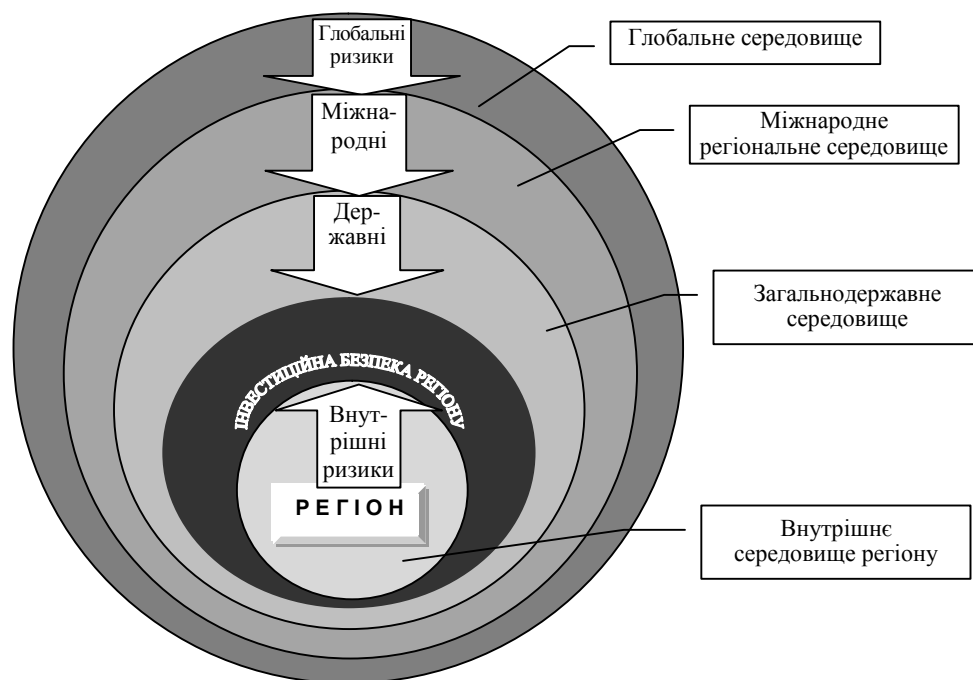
Глобальні ризики

Глобальне середовище

Міжнародні

Міжнародне регіональне середовище

Державні

Загальнодержавне середовище

ІНВЕСТИЦІЙНА БЕЗПЕКА РЕГІОНУ

Внутрішні ризики

РЕГІОН

Внутрішнє середовище регіону